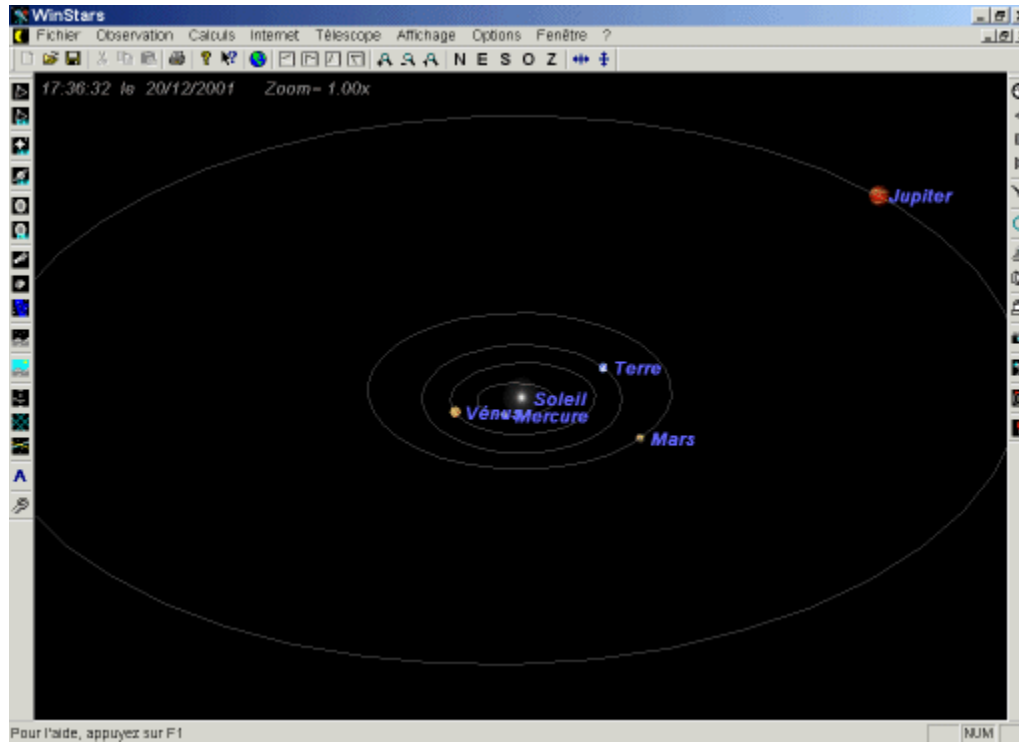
WinStars

Fichier Observation Calculs Internet Télescope Affichage Options Fenêtre ?

N E S O Z

17:36:32 le 20/12/2001 Zoom= 1.00x

Jupiter

Terre

Soleil

Vénus

Mercure

Mars

Pour l'aide, appuyez sur F1

NUM